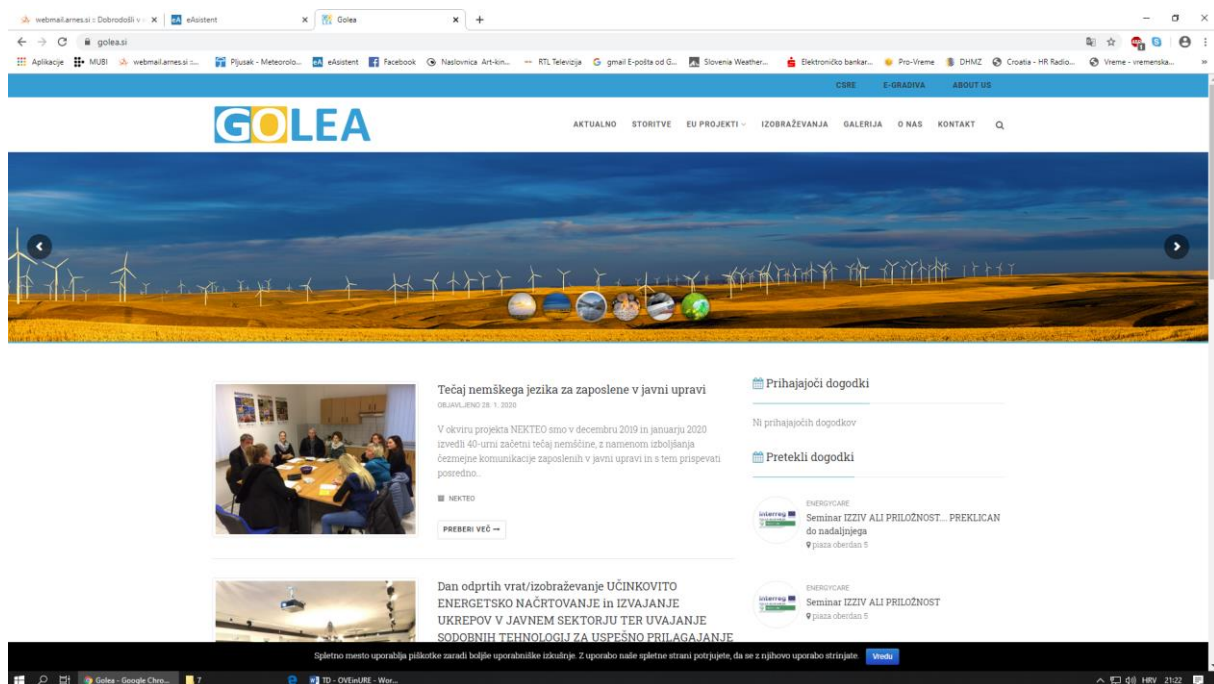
webmail.arnes.si :: Dobrodošli v × | eAsistent × | Golea × | +

golea.si

Aplikacije | MUBI | webmail.arnes.si :... | Pljusak - Meteorolo... | eAsistent | Facebook | Naslovnica Art-kin... | RTL Televizija | gmail E-pošta od G... | Slovenia Weather... | Elektroničko bankar... | Pro-Vreme | DHMZ | Croatia - HR Radio... | Vreme - vremenska...

CSRE | E-GRADIVA | ABOUT US

GOLEA

AKTUALNO | STORITVE | EU PROJEKTI | IZOBRAŽEVANJA | GALERIJA | O NAS | KONTAKT

Tečaj nemškega jezika za zaposlene v javni upravi
OBJAVLJENO 28. 1. 2020

V okviru projekta NEKTEO smo v decembru 2019 in januarju 2020 izvedli 40-urni začetni tečaj nemščine, z namenom izboljšanja čezmejne komunikacije zaposlenih v javni upravi in s tem prispevati posredno...

NEKTEO

PREBERI VEČ →

Dan odprtih vrat/izobraževanje UČINKOVITO ENERGETSKO NAČRTOVANJE in IZVAJANJE UKREPOV V JAVNEM SEKTORJU TER UVAJANJE SODOBNIH TEHNOLOGIJ ZA USPEŠNO PRILAGAJANJE

Prihajajoči dogodki

Ni prihajajočih dogodkov

Pretekli dogodki

ENERGYCARE
Seminar IZZIV ALI PRILOŽNOST... PREKLICAN do nadaljnjega
piaza oberdan 5

ENERGYCARE
Seminar IZZIV ALI PRILOŽNOST
piaza oberdan 5

Spletno mesto uporablja piškotke zaradi boljše uporabniške izkušnje. Z uporabo naše spletne strani potrjujete, da se z njihovo uporabo strinjate. Vredu

Golea - Google Chro... | 7 | TD - OVEinURE - Wor...

HRV 21:22